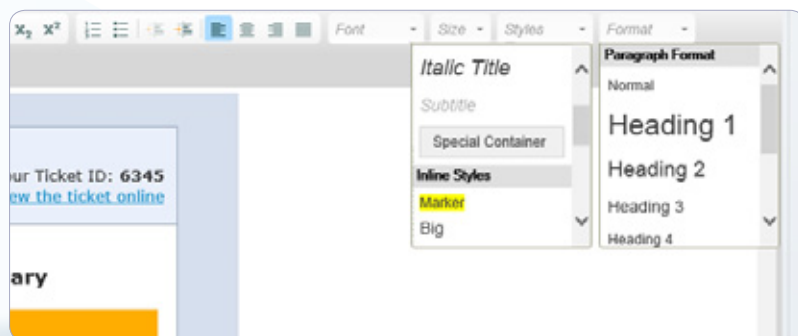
$x_2$ $x^2$ Font Size Styles Format

Italic Title

Subtitle

Special Container

Inline Styles

Marker

Big

Paragraph Format

Normal

Heading 1

Heading 2

Heading 3

Heading 4

our Ticket ID: 6345

ew the ticket online

ary